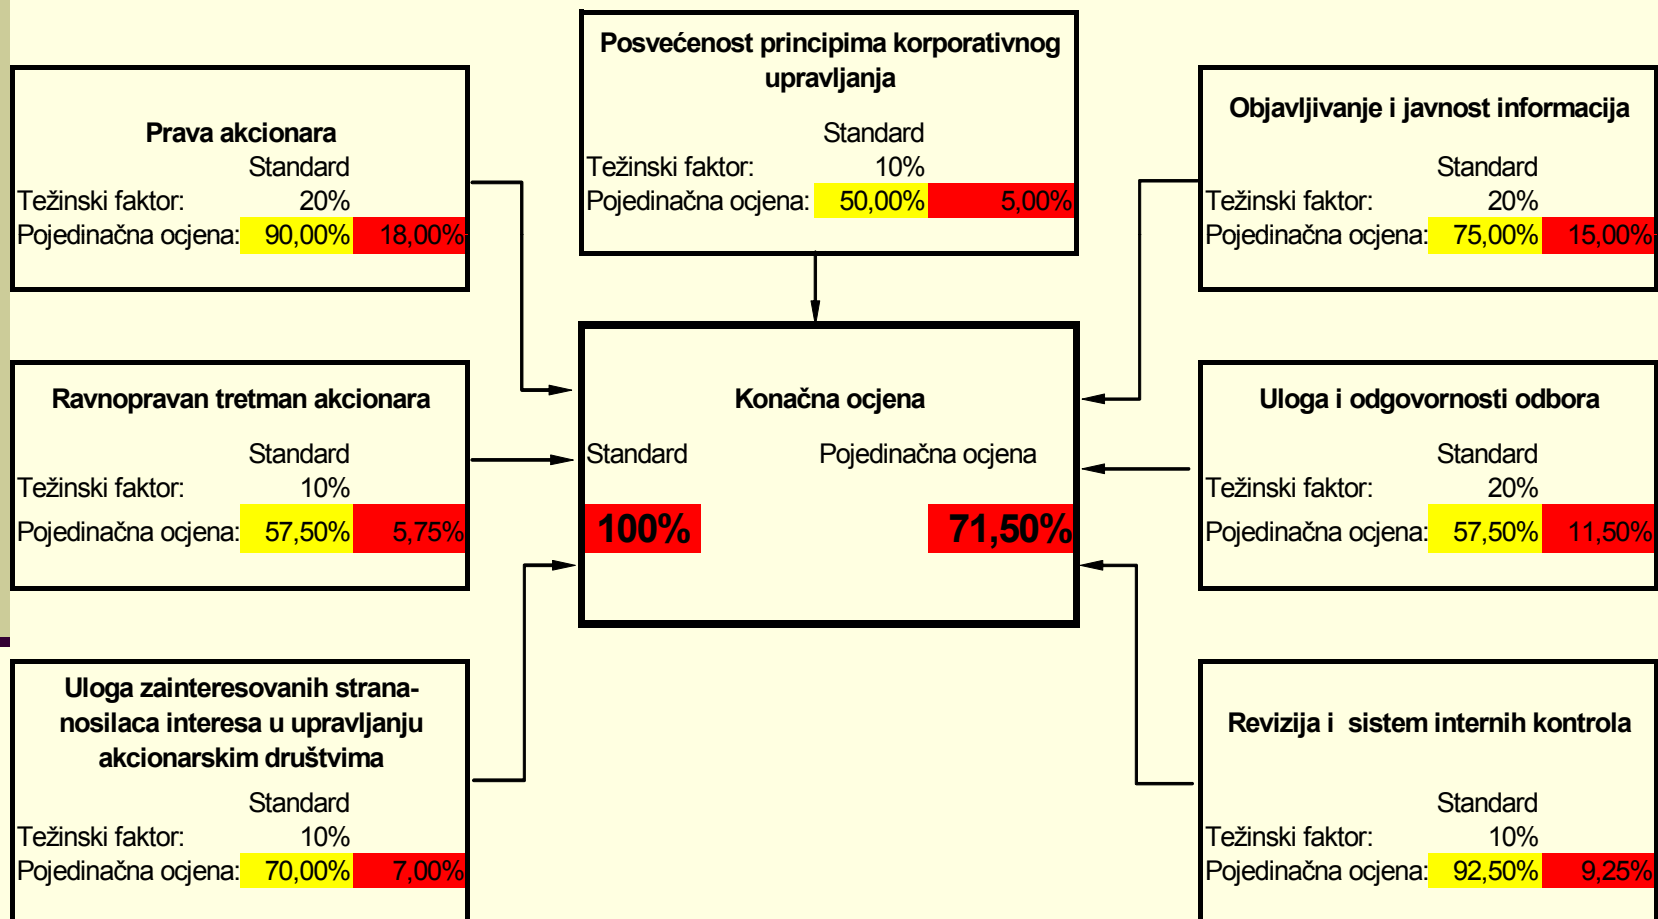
Posvećenost principima korporativnog upravljanja

Standard
Težinski faktor: 10%
Pojedinačna ocjena: 50,00% 5,00%

Prava akcionara

Standard
Težinski faktor: 20%
Pojedinačna ocjena: 90,00% 18,00%

Objavljivanje i javnost informacija

Standard
Težinski faktor: 20%
Pojedinačna ocjena: 75,00% 15,00%

Ravnopravan tretman akcionara

Standard
Težinski faktor: 10%
Pojedinačna ocjena: 57,50% 5,75%

Konačna ocjena

Standard Pojedinačna ocjena

100% 71,50%

Uloga i odgovornosti odbora

Standard
Težinski faktor: 20%
Pojedinačna ocjena: 57,50% 11,50%

Uloga zainteresovanih strana-nosilaca interesa u upravljanju akcionarskim društvima

Standard
Težinski faktor: 10%
Pojedinačna ocjena: 70,00% 7,00%

Revizija i sistem internih kontrola

Standard
Težinski faktor: 10%
Pojedinačna ocjena: 92,50% 9,25%